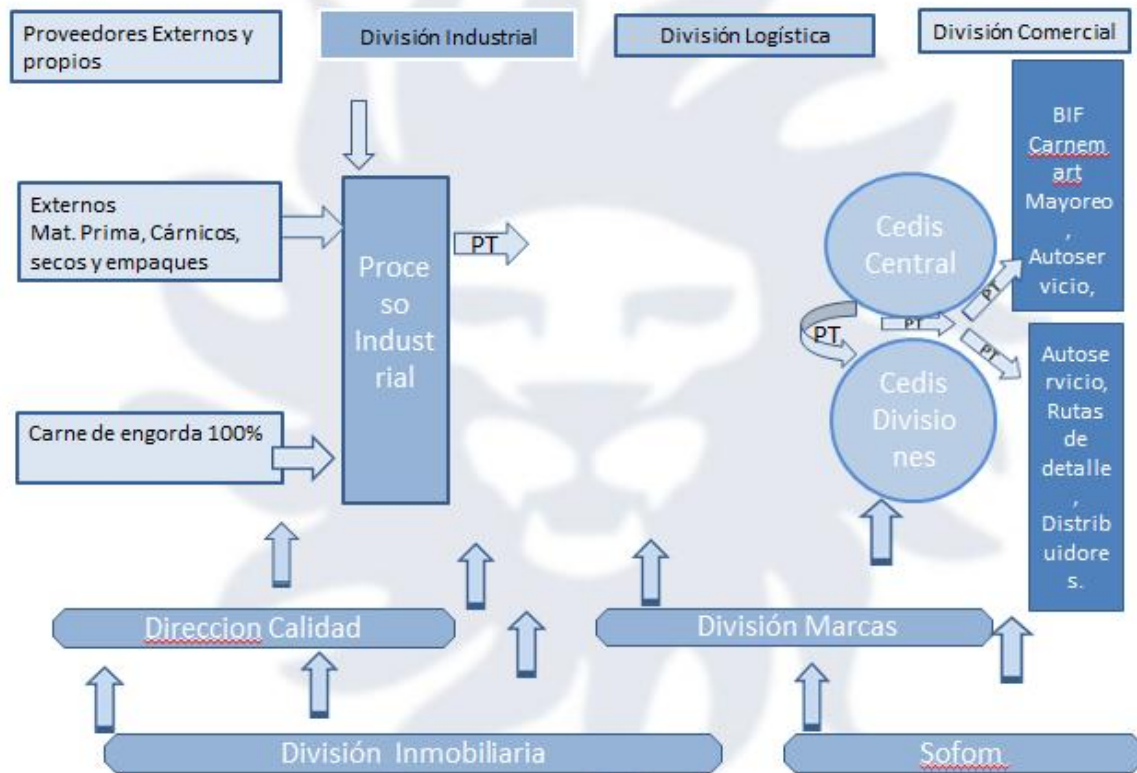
Proveedores Externos y propios

División Industrial

División Logística

División Comercial

Externos
Mat. Prima, Cárnicos, secos y empaques

Proceso Industrial

PT

Carne de engorda 100%

Cedis Central

PT

PT

PT

PT

Cedis Divisiones

BIF Carnemart Mayoreo, Autoservicio,

Autoservicio, Rutas de detalle, Distribuidores.

Direccion Calidad

División Marcas

División Inmobiliaria

Sofom